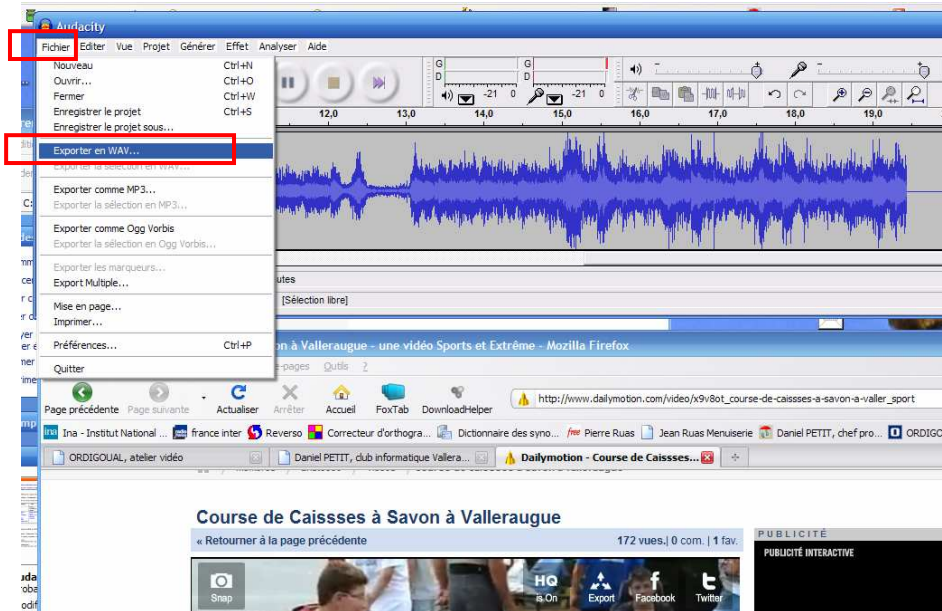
Audacity
Fichier Editer Vue Projet Générer Effet Analyser Aide
Nouveau Ctrl+N
Ouvrir... Ctrl+O
Fermer Ctrl+W
Enregistrer le projet Ctrl+S
Enregistrer le projet sous...
Exporter en WAV...
Exporter la sélection en WAV...
Exporter comme MP3...
Exporter la sélection en MP3...
Exporter comme Ogg Vorbis
Exporter la sélection en Ogg Vorbis...
Exporter les marqueurs...
Export Multiple...
Mise en page...
Imprimer...
Préférences... Ctrl+P
Quitter
G
D
G
D
-21 0
-21 0
12,0 13,0 14,0 15,0 16,0 17,0 18,0 19,0
utes
[Sélection libre]
à Valleraugue - une vidéo Sports et Extrême - Mozilla Firefox
-pages Outils ?
Page précédente Page suivante Actualiser Arrêter Accueil FoxTab DownloadHelper
http://www.dailymotion.com/video/x9v8ot_course-de-caissses-a-savon-a-valler_sport
Ina - Institut National ... france inter Reverso Correcteur d'orthogra... Dictionnaire des syno... Pierre Ruas Jean Ruas Menuiserie Daniel PETIT, chef pro... ORDIGO
ORDIGOUAL, atelier vidéo
Daniel PETIT, club informatique Vallera...
Dailymotion - Course de Caissses...
Course de Caissses à Savon à Valleraugue
« Retourner à la page précédente
172 vues. | 0 com. | 1 fav.
PUBLICITÉ
PUBLICITÉ INTERACTIVE
Snap
HQ is On
Export
Facebook
Twitter